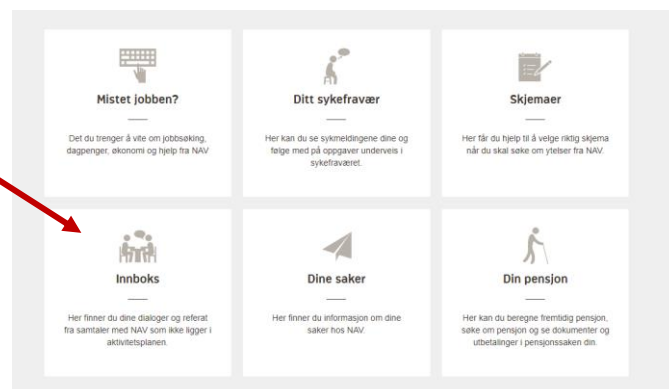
Mistet jobben?

Det du trenger å vite om jobbsøking, dagpenger, økonomi og hjelp fra NAV

Ditt sykefravær

Her kan du se sykmeldingene dine og følge med på oppgaver underveis i sykefraværet.

Skjemaer

Her får du hjelp til å velge riktig skjema når du skal søke om ytelser fra NAV.

Innboks

Her finner du dine dialoger og referat fra samtaler med NAV som ikke ligger i aktivitetsplanen.

Dine saker

Her finner du informasjon om dine saker hos NAV.

Din pensjon

Her kan du beregne fremtidig pensjon, søke om pensjon og se dokumenter og utbetalinger i pensjonssaken din.